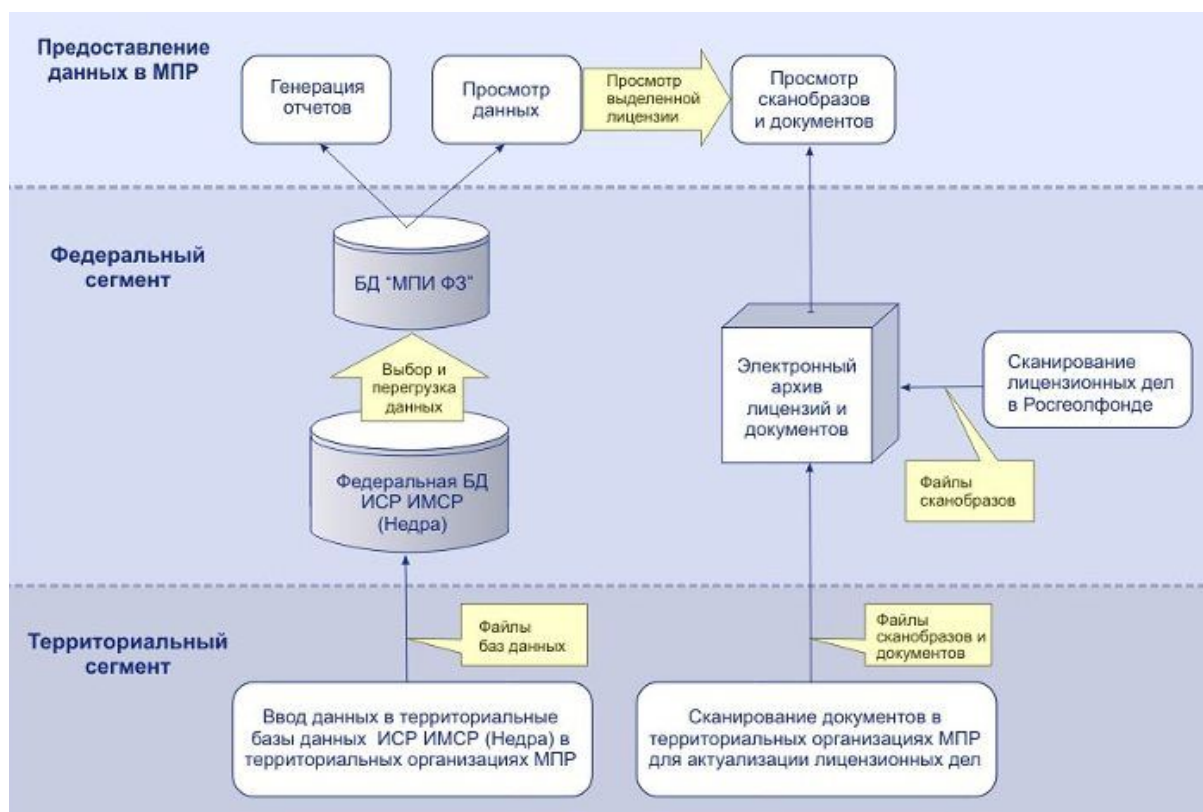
Предоставление данных в МПР

Генерация отчетов

Просмотр данных

Просмотр выделенной лицензии

Просмотр сканобразов и документов

Федеральный сегмент

БД "МПИ ФЗ"

Выбор и перегрузка данных

Федеральная БД ИСР ИМСР (Недра)

Электронный архив лицензий и документов

Сканирование лицензионных дел в Росгеолфонде

Файлы сканобразов

Территориальный сегмент

Файлы баз данных

Файлы сканобразов и документов

Ввод данных в территориальные базы данных ИСР ИМСР (Недра) в территориальных организациях МПР

Сканирование документов в территориальных организациях МПР для актуализации лицензионных дел